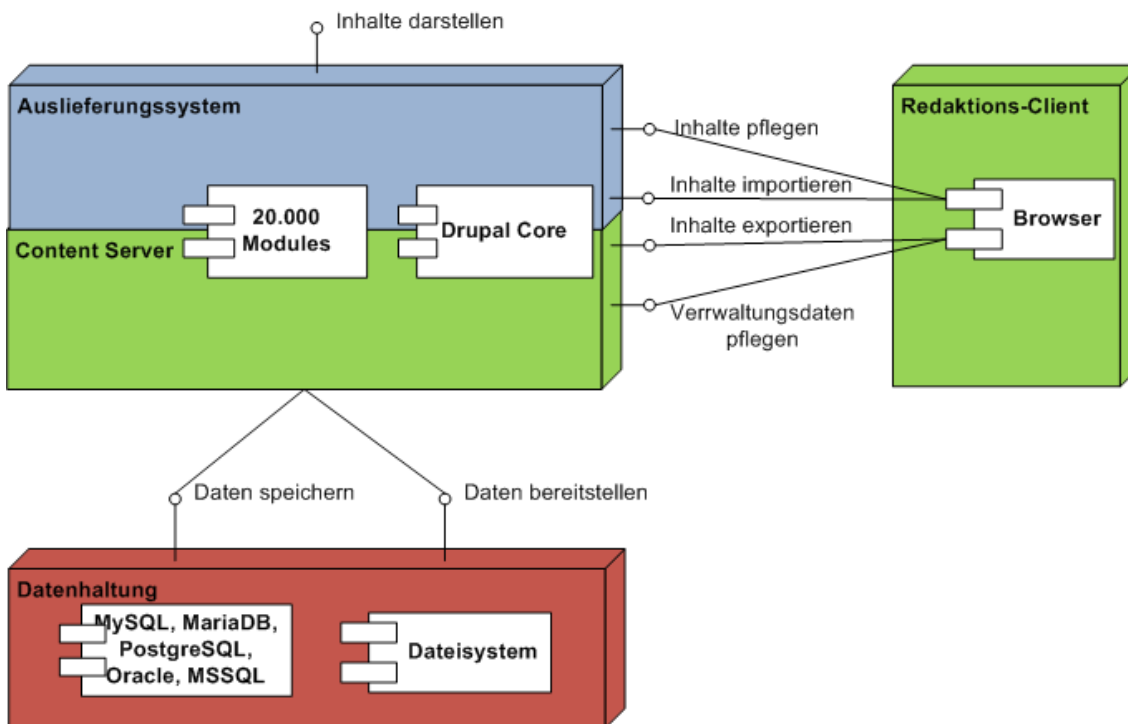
Inhalte darstellen

Auslieferungssystem

Content Server

20.000 Modules

Drupal Core

Inhalte pflegen

Inhalte importieren

Inhalte exportieren

Verrwaltungsdaten pflegen

Redaktions-Client

Browser

Daten speichern

Daten bereitstellen

Datenhaltung

MySQL, MariaDB, PostgreSQL, Oracle, MSSQL

Dateisystem